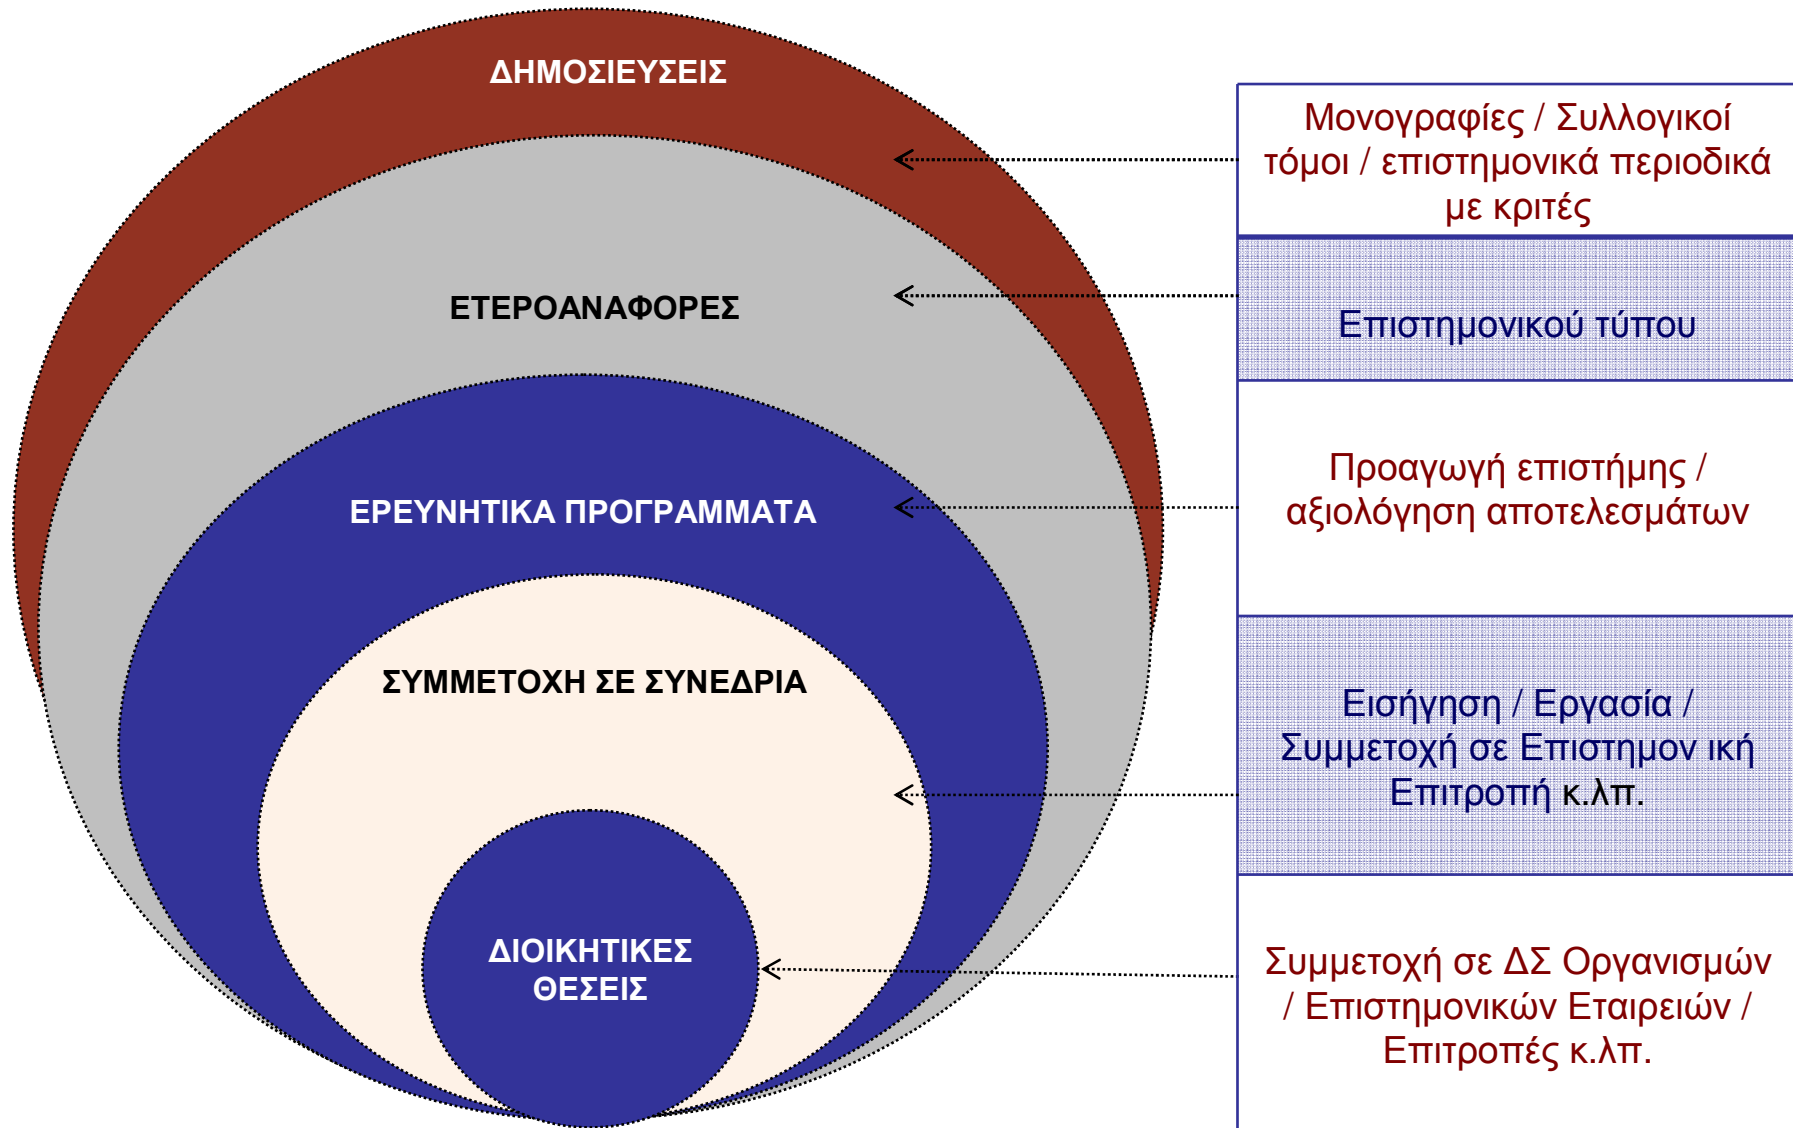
ΔΗΜΟΣΙΕΥΣΕΙΣ

ΕΤΕΡΟΑΝΑΦΟΡΕΣ

ΕΡΕΥΝΗΤΙΚΑ ΠΡΟΓΡΑΜΜΑΤΑ

ΣΥΜΜΕΤΟΧΗ ΣΕ ΣΥΝΕΔΡΙΑ

ΔΙΟΙΚΗΤΙΚΕΣ ΘΕΣΕΙΣ

Μονογραφίες / Συλλογικοί τόμοι / επιστημονικά περιοδικά με κριτές

Επιστημονικού τύπου

Προαγωγή επιστήμης / αξιολόγηση αποτελεσμάτων

Εισήγηση / Εργασία / Συμμετοχή σε Επιστημον ική Επιτροπή κ.λπ.

Συμμετοχή σε ΔΣ Οργανισμών / Επιστημονικών Εταιρειών / Επιτροπές κ.λπ.